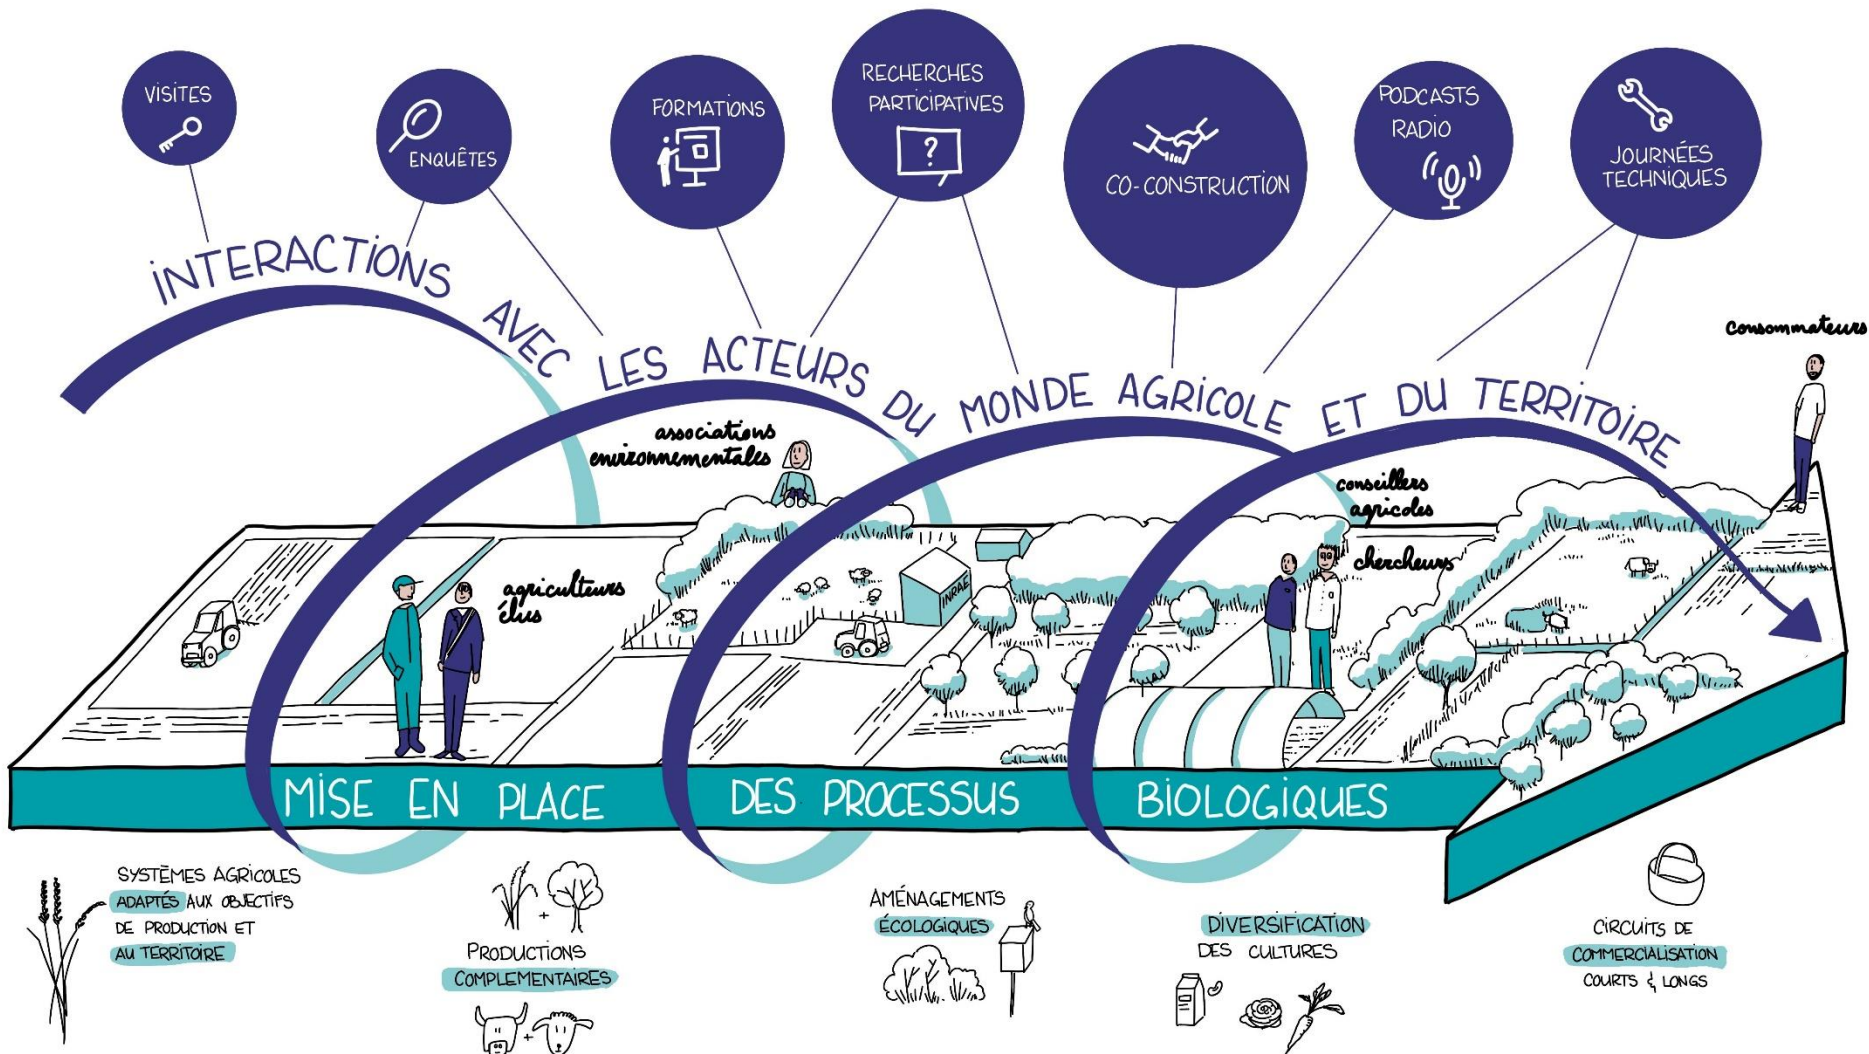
VISITES

ENQUÊTES

FORMATIONS

RECHERCHES PARTICIPATIVES

?

CO-CONSTRUCTION

PODCASTS RADIO

JOURNÉES TECHNIQUES

INTERACTIONS AVEC LES ACTEURS DU MONDE AGRICOLE ET DU TERRITOIRE

consommateurs

associations environnementales

conseillers agricoles

chercheurs

agriculteurs élus

INRAE

MISE EN PLACE DES PROCESSUS BIOLOGIQUES

SYSTÈMES AGRICOLES ADAPTÉS AUX OBJECTIFS DE PRODUCTION ET AU TERRITOIRE

PRODUCTIONS COMPLEMENTAIRES

AMÉNAGEMENTS ÉCOLOGIQUES

DIVERSIFICATION DES CULTURES

CIRCUITS DE COMMERCIALISATION COURTS & LONGS